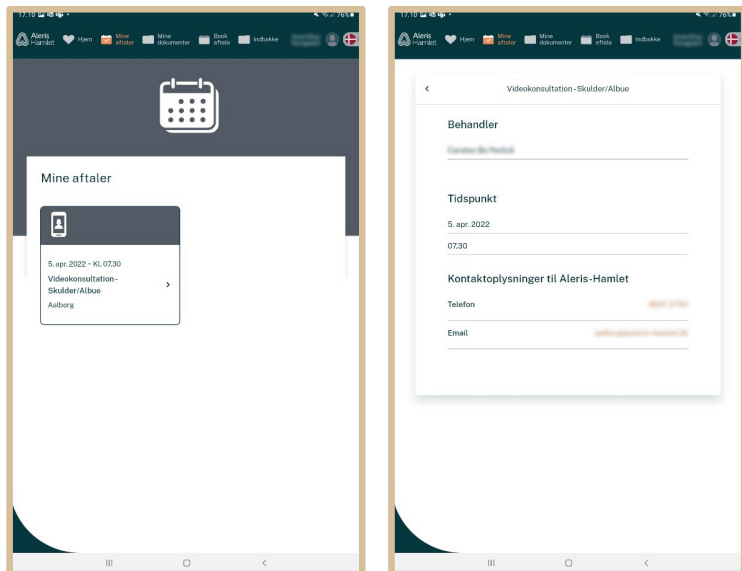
17.10 76%

Aleris Hamlet Hjem Mine aftaler Mine dokumenter Book aftale Indbakke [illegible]

Mine aftaler

5. apr. 2022 - Kl. 07.30
Videokonsultation-Skulder/Albue
Aalborg

17.10 76%

Aleris Hamlet Hjem Mine aftaler Mine dokumenter Book aftale Indbakke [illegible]

Videokonsultation-Skulder/Albue

Behandler
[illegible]

Tidspunkt
5. apr. 2022
07.30

Kontaktoplysninger til Aleris-Hamlet
Telefon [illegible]
Email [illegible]